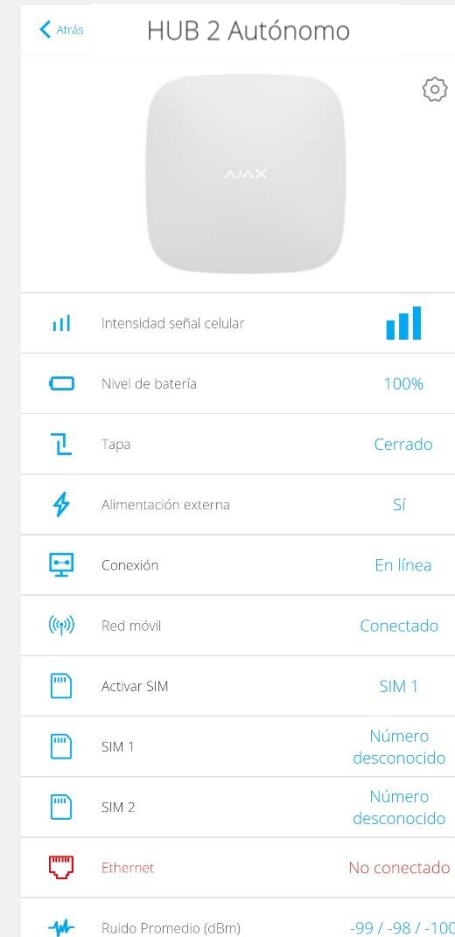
Atrás

HUB 2 Autónomo

AJAX

Intensidad señal celular

Nivel de batería 100%

Tapa Cerrado

Alimentación externa Sí

Conexión En línea

Red móvil Conectado

Activar SIM SIM 1

SIM 1 Número desconocido

SIM 2 Número desconocido

Ethernet No conectado

Ruido Promedio (dBm) -99 / -98 / -100